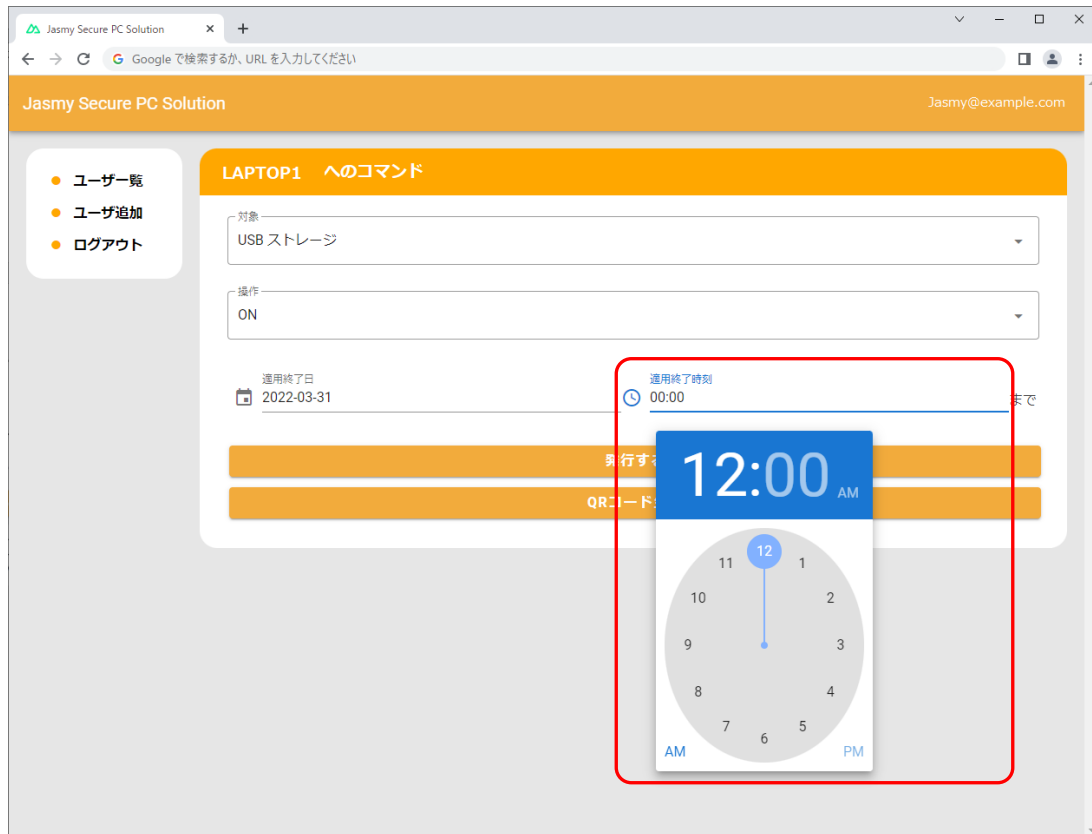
Jasmy Secure PC Solution ×
+
Google で検索するか、URL を入力してください

Jasmy Secure PC Solution
Jasmy@example.com

ユーザー覧
ユーザ追加
ログアウト

LAPTOP1　へのコマンド

対象
USB ストレージ

操作
ON

適用終了日
2022-03-31

適用終了時刻
00:00
まで

発行する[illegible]
QRコード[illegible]

12:00 AM

12
1
2
3
4
5
6
7
8
9
10
11
AM
PM